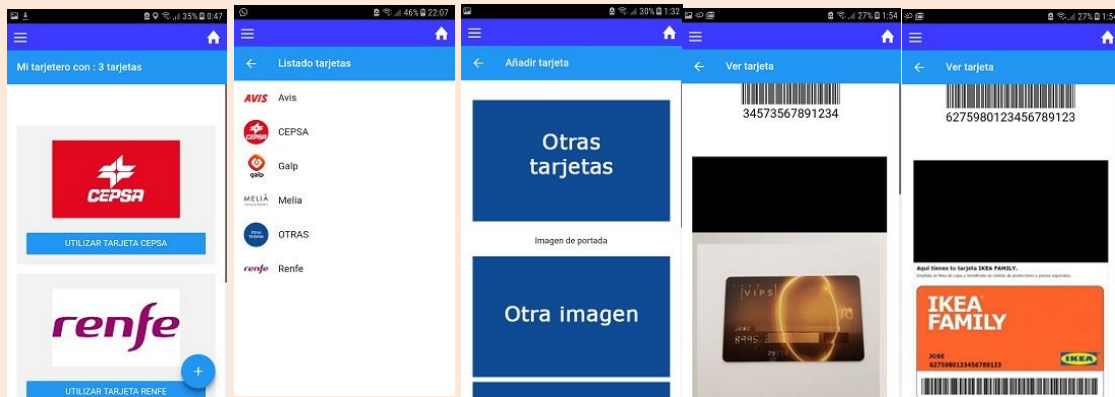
35% 0:47

Mi tarjetero con : 3 tarjetas

CEPSA

UTILIZAR TARJETA CEPSA

renfe

UTILIZAR TARJETA RENFE

+

46% 22:07

Listado tarjetas

AVIS Avis

CEPSA

Galp

MELIÁ Melia

OTRAS

renfe Renfe

30% 1:32

Añadir tarjeta

Otras tarjetas

Imagen de portada

Otra imagen

27% 1:54

Ver tarjeta

34573567891234

VIPS

27% 1:54

Ver tarjeta

6275980123456789123

Aquí tienes tu tarjeta IKEA FAMILY.

IKEA FAMILY

IKEA

6275980123456789123